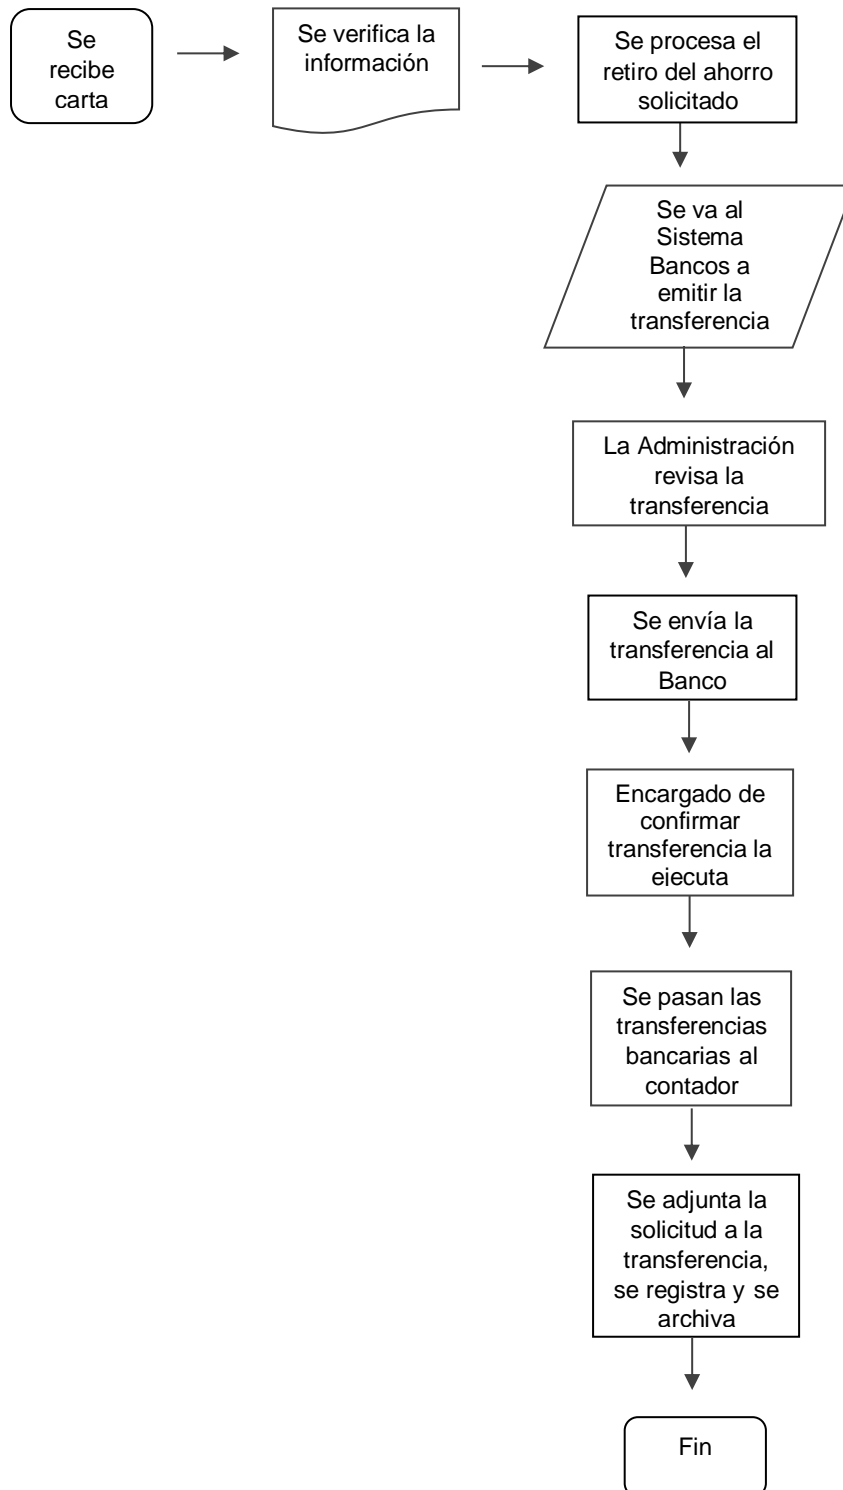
Se recibe carta

Se verifica la información

Se procesa el retiro del ahorro solicitado

Se va al Sistema Bancos a emitir la transferencia

La Administración revisa la transferencia

Se envía la transferencia al Banco

Encargado de confirmar transferencia la ejecuta

Se pasan las transferencias bancarias al contador

Se adjunta la solicitud a la transferencia, se registra y se archiva

Fin